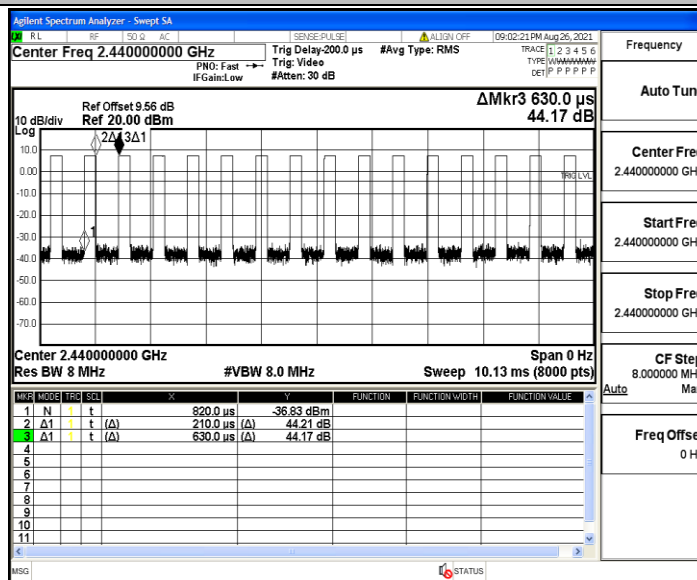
Agilent Spectrum Analyzer - Swept SA
RL RF 50 Ω AC SENSE:PULSE ALIGN OFF 09:02:21 PM Aug 26, 2021
Center Freq 2.440000000 GHz
PNO: Fast IFGain:Low
Trig Delay-200.0 µs
Trig: Video
#Atten: 30 dB
#Avg Type: RMS
TRACE 1 2 3 4 5 6
TYPE WWWWWW
DET P P P P P P
Frequency

Ref Offset 9.56 dB
10 dB/div Ref 20.00 dBm
Log
ΔMkr3 630.0 µs
44.17 dB
10.0
0.00
-10.0
-20.0
-30.0
-40.0
-50.0
-60.0
-70.0
2Δ1 3Δ1
1
TRIG LVL
Center 2.440000000 GHz
Res BW 8 MHz
#VBW 8.0 MHz
Span 0 Hz
Sweep 10.13 ms (8000 pts)

| MKR | MODE | TRC | SCL | X | Y | FUNCTION | FUNCTION WIDTH | FUNCTION VALUE |
|---|---|---|---|---|---|---|---|---|
| 1 | N | 1 | t | 820.0 µs | -36.83 dBm | | | |
| 2 | Δ1 | 1 | t (Δ) | 210.0 µs (Δ) | 44.21 dB | | | |
| 3 | Δ1 | 1 | t (Δ) | 630.0 µs (Δ) | 44.17 dB | | | |
| 4 | | | | | | | | |
| 5 | | | | | | | | |
| 6 | | | | | | | | |
| 7 | | | | | | | | |
| 8 | | | | | | | | |
| 9 | | | | | | | | |
| 10 | | | | | | | | |
| 11 | | | | | | | | |

Auto Tun
Center Fre
2.440000000 GH
Start Fre
2.440000000 GH
Stop Fre
2.440000000 GH
CF Step
8.000000 MH
Auto Ma
Freq Offse
0 H
MSG
STATUS